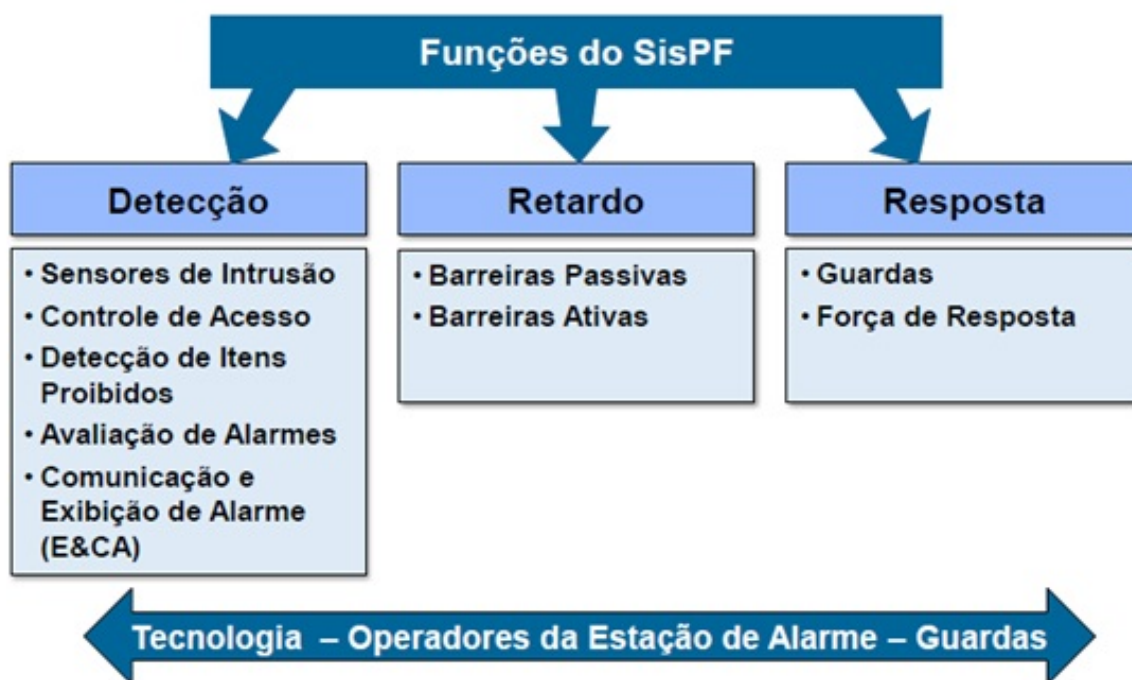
Funções do SisPF

Detecção

• Sensores de Intrusão
• Controle de Acesso
• Detecção de Itens Proibidos
• Avaliação de Alarmes
• Comunicação e Exibição de Alarme (E&CA)

Retardo

• Barreiras Passivas
• Barreiras Ativas

Resposta

• Guardas
• Força de Resposta

Tecnologia – Operadores da Estação de Alarme – Guardas